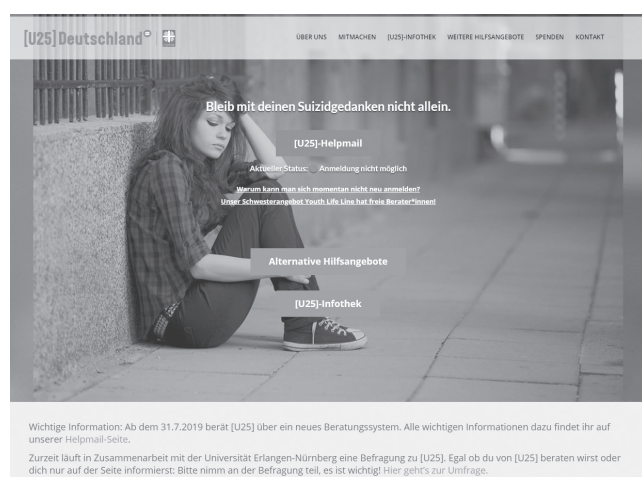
[U25]Deutschland

ÜBER UNS MITMACHEN [U25]-INFOTHEK WEITERE HILFSANGEBOTE SPENDEN KONTAKT

Bleib mit deinen Suizidgedanken nicht allein.

[U25]-Helpmail

Aktueller Status: Anmeldung nicht möglich

Warum kann man sich momentan nicht neu anmelden?
Unser Schwesterangebot Youth Life Line hat freie Berater*innen!

Alternative Hilfsangebote

[U25]-Infothek

Wichtige Information: Ab dem 31.7.2019 berät [U25] über ein neues Beratungssystem. Alle wichtigen Informationen dazu findet ihr auf unserer Helpmail-Seite.

Zurzeit läuft in Zusammenarbeit mit der Universität Erlangen-Nürnberg eine Befragung zu [U25]. Egal ob du von [U25] beraten wirst oder dich nur auf der Seite informierst: Bitte nimm an der Befragung teil, es ist wichtig! Hier geht's zur Umfrage.